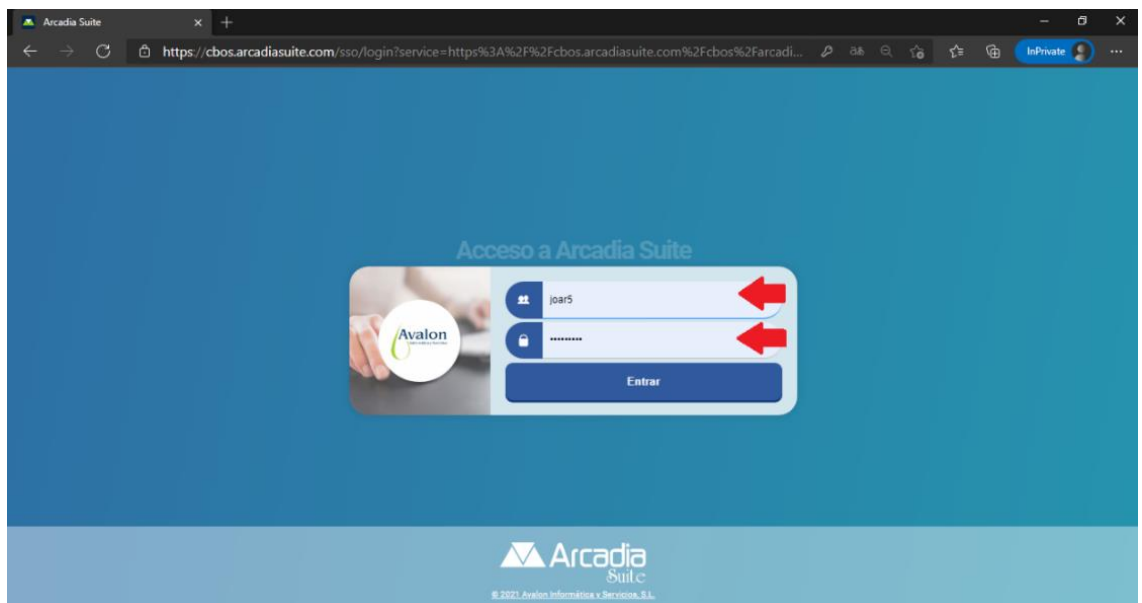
Arcadia Suite

https://cbos.arcadiasuite.com/sso/login?service=https%3A%2F%2Fcbos.arcadiasuite.com%2Fcbos%2Farcadi...

InPrivate

Acceso a Arcadia Suite

Avalon

joar5

•••••••••

Entrar

Arcadia Suite

© 2021 Avalon Informática y Servicios, S.L.